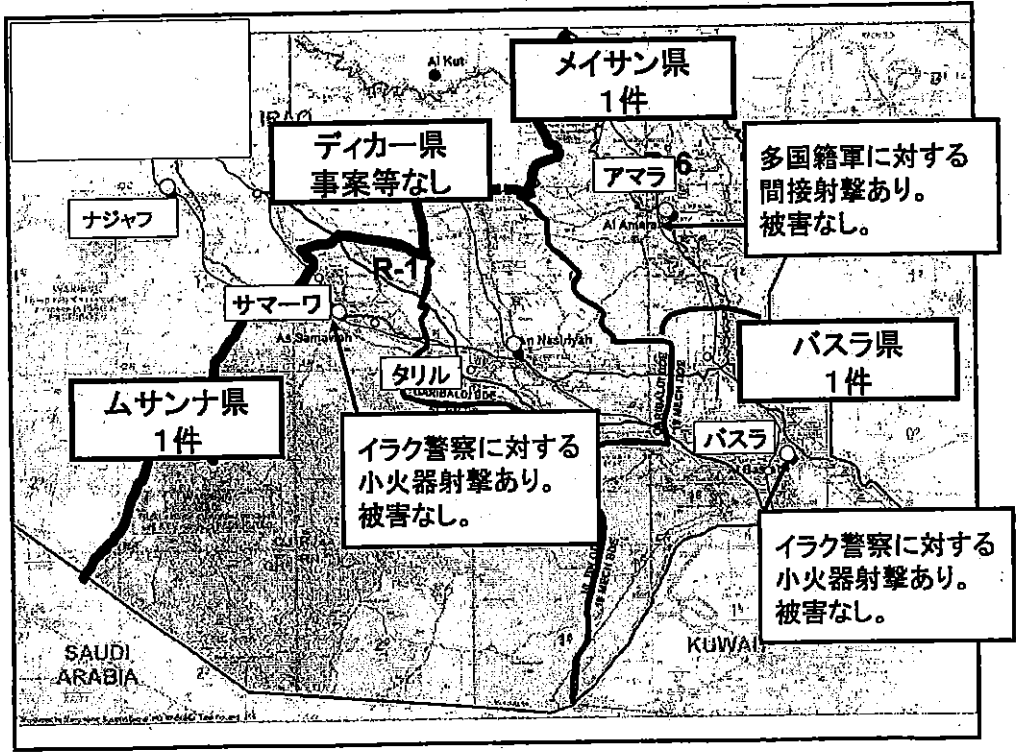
Al Kut

メイサン県
1件

IRAQ

ディカー県
事案等なし

アマラ

多国籍軍に対する
間接射撃あり。
被害なし。

ナジャフ

Al Amara

R-1

サマーワ

As Samawah

An Nasiriyah

バスラ県
1件

タリル

ムサンナ県
1件

イラク警察に対する
小火器射撃あり。
被害なし。

バスラ

Basrah

イラク警察に対する
小火器射撃あり。
被害なし。

SAUDI
ARABIA

KUWAIT